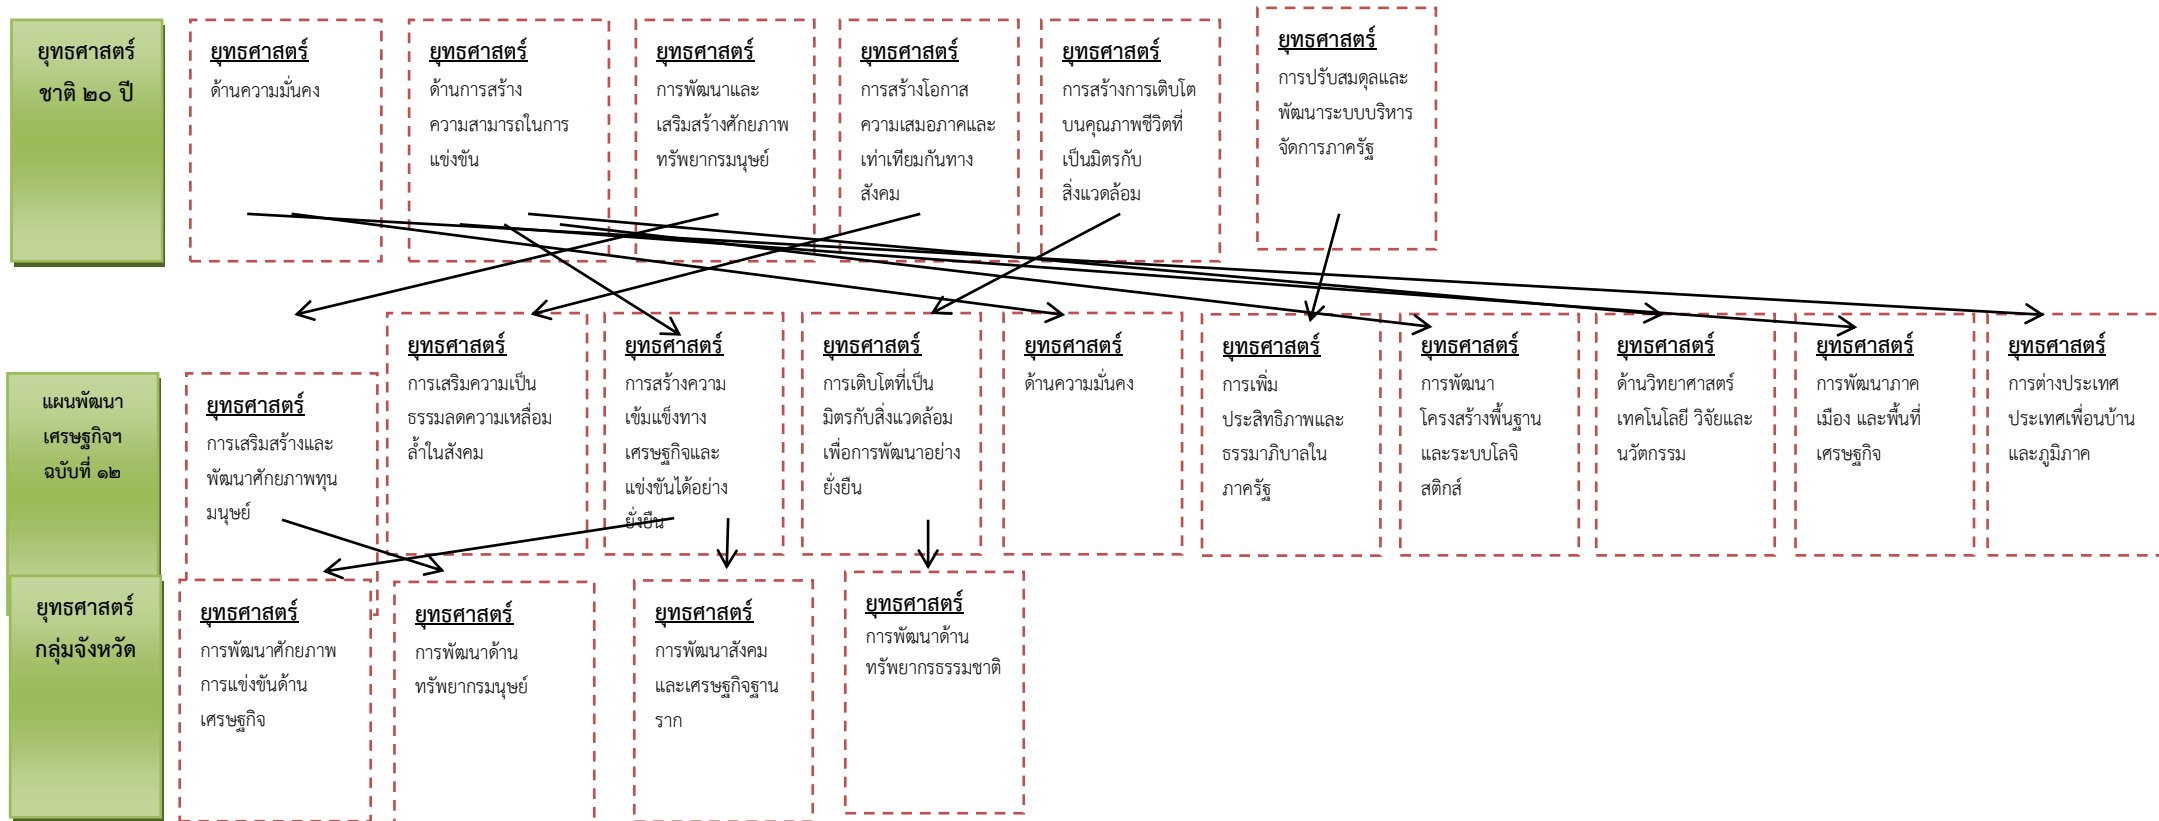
ยุทธศาสตร์ชาติ ๒๐ ปี

ยุทธศาสตร์
ด้านความมั่นคง

ยุทธศาสตร์
ด้านการสร้างความสามารถในการแข่งขัน

ยุทธศาสตร์
การพัฒนาและเสริมสร้างศักยภาพทรัพยากรมนุษย์

ยุทธศาสตร์
การสร้างโอกาสความเสมอภาคและเท่าเทียมกันทางสังคม

ยุทธศาสตร์
การสร้างการเติบโตบนคุณภาพชีวิตที่เป็นมิตรกับสิ่งแวดล้อม

ยุทธศาสตร์
การปรับสมดุลและพัฒนาระบบบริหารจัดการภาครัฐ

แผนพัฒนาเศรษฐกิจฯ ฉบับที่ ๑๒

ยุทธศาสตร์
การเสริมสร้างและพัฒนาศักยภาพทุนมนุษย์

ยุทธศาสตร์
การเสริมความเป็นธรรมลดความเหลื่อมล้ำในสังคม

ยุทธศาสตร์
การสร้างความเข้มแข็งทางเศรษฐกิจและแข่งขันได้อย่างยั่งยืน

ยุทธศาสตร์
การเติบโตที่เป็นมิตรกับสิ่งแวดล้อมเพื่อการพัฒนาอย่างยั่งยืน

ยุทธศาสตร์
ด้านความมั่นคง

ยุทธศาสตร์
การเพิ่มประสิทธิภาพและธรรมาภิบาลในภาครัฐ

ยุทธศาสตร์
การพัฒนาโครงสร้างพื้นฐานและระบบโลจิสติกส์

ยุทธศาสตร์
ด้านวิทยาศาสตร์ เทคโนโลยี วิจัยและนวัตกรรม

ยุทธศาสตร์
การพัฒนาภาคเมือง และพื้นที่เศรษฐกิจ

ยุทธศาสตร์
การต่างประเทศ ประเทศเพื่อนบ้านและภูมิภาค

ยุทธศาสตร์กลุ่มจังหวัด

ยุทธศาสตร์
การพัฒนาศักยภาพการแข่งขันด้านเศรษฐกิจ

ยุทธศาสตร์
การพัฒนาด้านทรัพยากรมนุษย์

ยุทธศาสตร์
การพัฒนาสังคมและเศรษฐกิจฐานราก

ยุทธศาสตร์
การพัฒนาด้านทรัพยากรธรรมชาติ